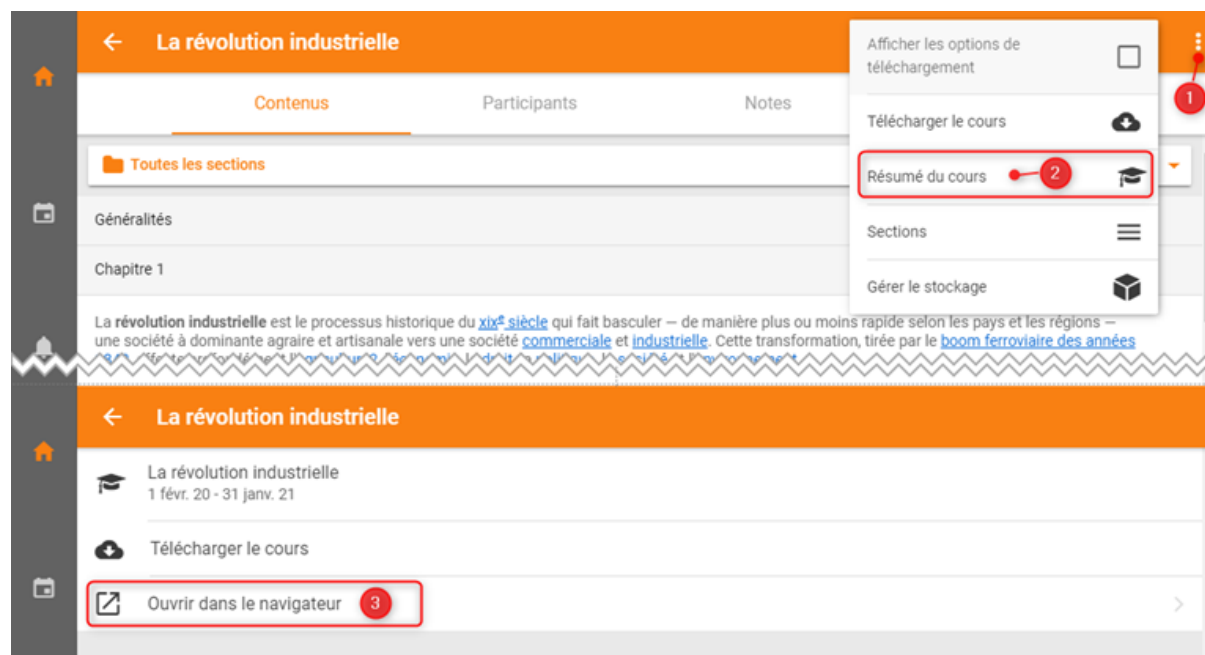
La révolution industrielle

Contenus Participants Notes

Toutes les sections

Généralités

Chapitre 1

La **révolution industrielle** est le processus historique du xixe siècle qui fait basculer — de manière plus ou moins rapide selon les pays et les régions — une société à dominante agraire et artisanale vers une société commerciale et industrielle. Cette transformation, tirée par le boom ferroviaire des années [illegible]

Afficher les options de téléchargement

Télécharger le cours

Résumé du cours

Sections

Gérer le stockage

1

2

La révolution industrielle

La révolution industrielle
1 févr. 20 - 31 janv. 21

Télécharger le cours

Ouvrir dans le navigateur

3